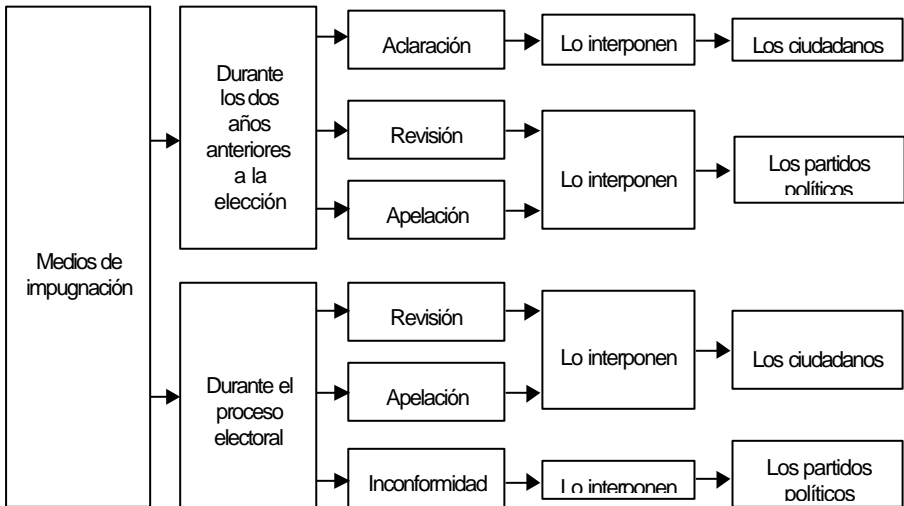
Medios de impugnación

Durante los dos años anteriores a la elección

Aclaración

Lo interponen

Los ciudadanos

Revisión

Apelación

Lo interponen

Los partidos políticos

Durante el proceso electoral

Revisión

Apelación

Lo interponen

Los ciudadanos

Inconformidad

Lo interponen

Los partidos políticos